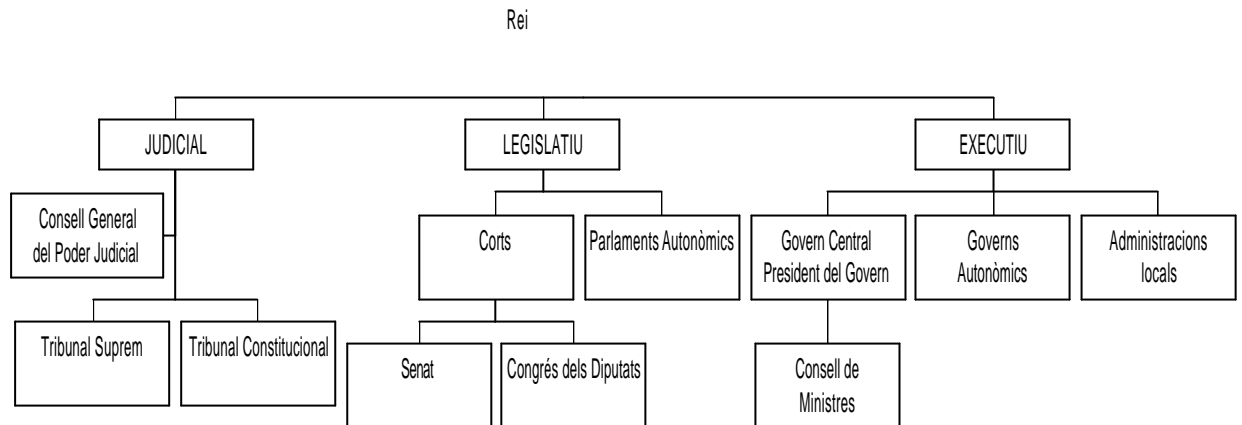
Rei

JUDICIAL

Consell General del Poder Judicial

Tribunal Suprem

Tribunal Constitucional

LEGISLATIU

Corts

Parlaments Autonòmics

Senat

Congrés dels Diputats

EXECUTIU

Govern Central President del Govern

Governs Autonòmics

Administracions locals

Consell de Ministres